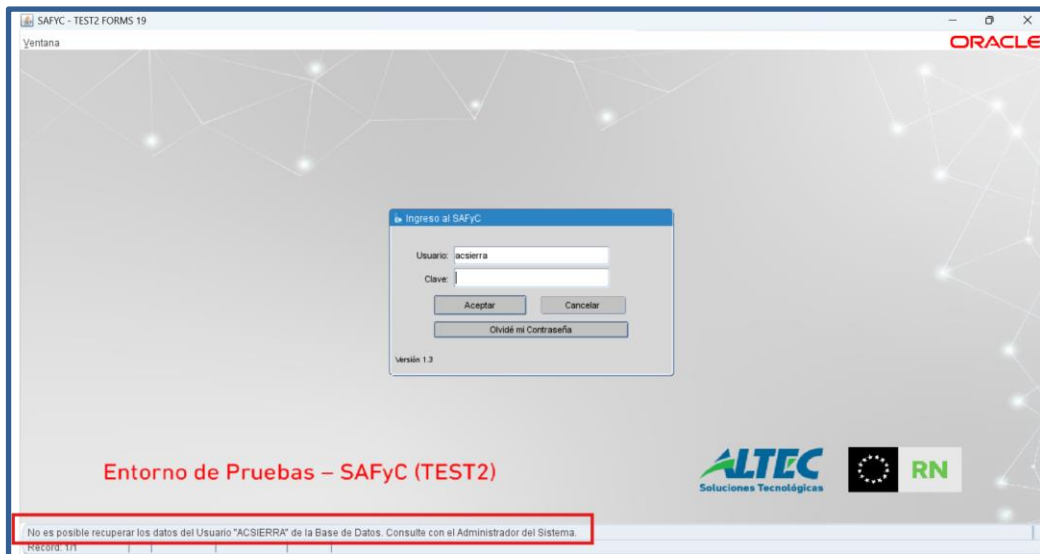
SAFYC - TEST2 FORMS 19

Ventana

ORACLE

Ingreso al SAFyC

Usuario: acsierra

Clave:

Aceptar

Cancelar

Olvidé mi Contraseña

Versión 1.3

Entorno de Pruebas – SAFyC (TEST2)

ALTEC
Soluciones Tecnológicas

RN

No es posible recuperar los datos del Usuario "ACSIERRA" de la Base de Datos. Consulte con el Administrador del Sistema.

Record: 1/1